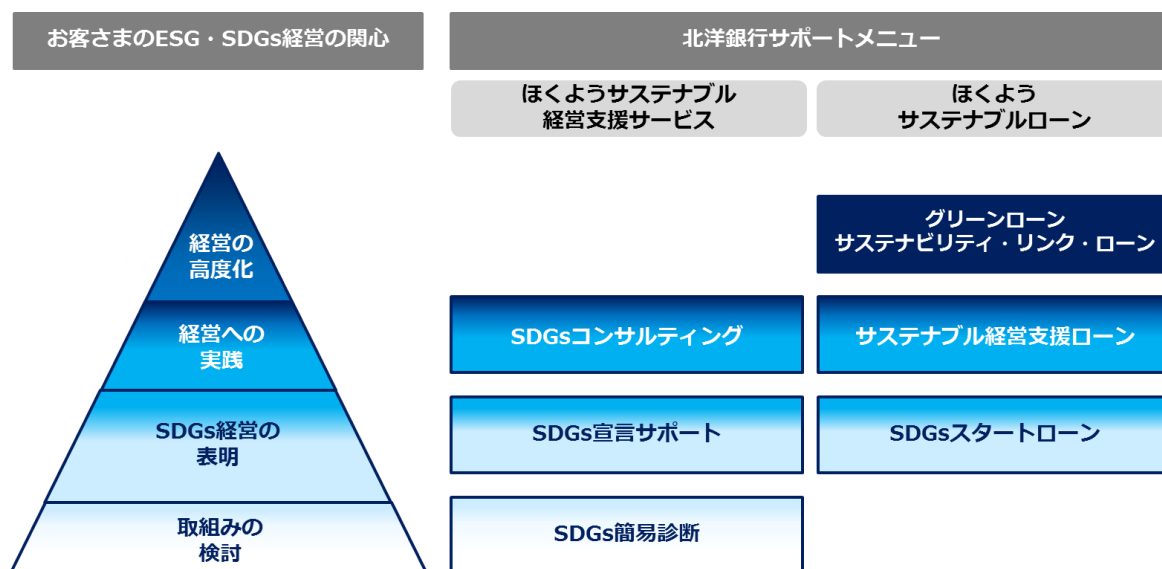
お客さまのESG・SDGs経営の関心

北洋銀行サポートメニュー

ほくようサステナブル
経営支援サービス

ほくよう
サステナブルローン

経営の
高度化

グリーンローン
サステナビリティ・リンク・ローン

経営への
実践

SDGsコンサルティング

サステナブル経営支援ローン

SDGs経営の
表明

SDGs宣言サポート

SDGsスタートローン

取組みの
検討

SDGs簡易診断